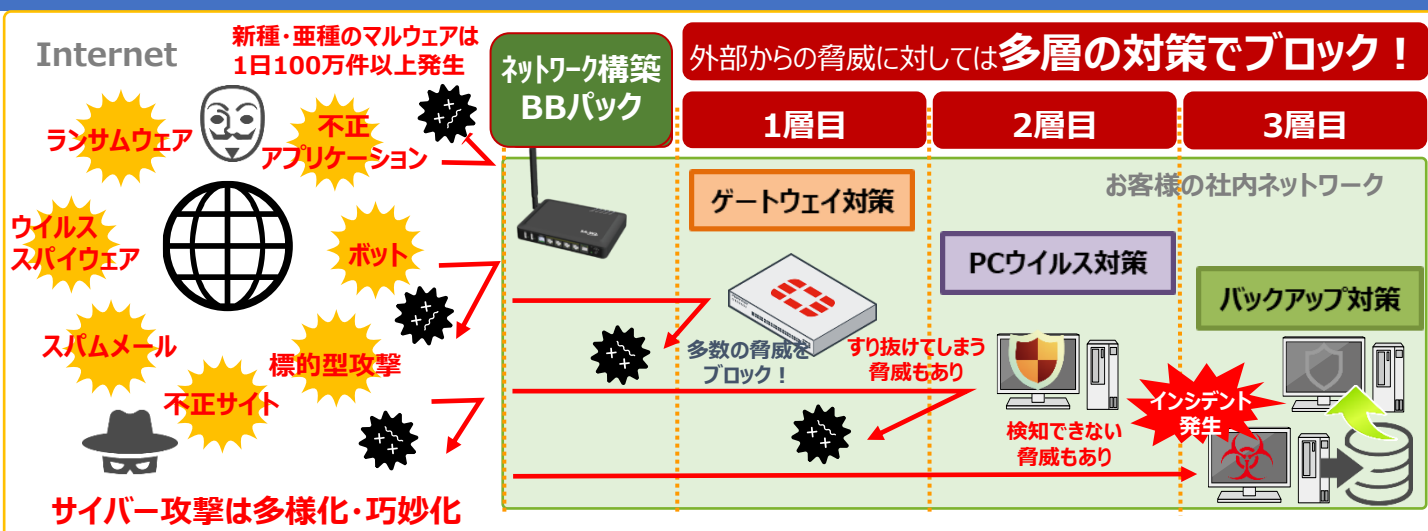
Internet

新種・亜種のマルウェアは
1日100万件以上発生

ランサムウェア

不正
アプリケーション

ウイルス
スパイウェア

ボット

スパムメール

標的型攻撃

不正サイト

サイバー攻撃は多様化・巧妙化

ネットワーク構築
BBパック

外部からの脅威に対しては多層の対策でブロック！

1層目

2層目

3層目

お客様の社内ネットワーク

ゲートウェイ対策

PCウイルス対策

バックアップ対策

多数の脅威を
ブロック！

すり抜けてしまう
脅威もあり

検知できない
脅威もあり

インシデント
発生